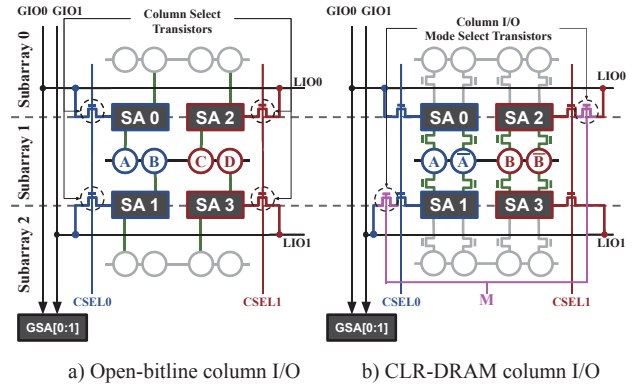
GIO0 GIO1

Column Select Transistors

Subarray 0

Subarray 1

Subarray 2

LIO0

SA 0

SA 2

A

B

C

D

SA 1

SA 3

LIO1

CSEL0

CSEL1

GSA[0:1]

a) Open-bitline column I/O

GIO0 GIO1

Column I/O Mode Select Transistors

LIO0

SA 0

SA 2

A

$\overline{A}$

B

$\overline{B}$

SA 1

SA 3

LIO1

CSEL0

M

CSEL1

GSA[0:1]

b) CLR-DRAM column I/O